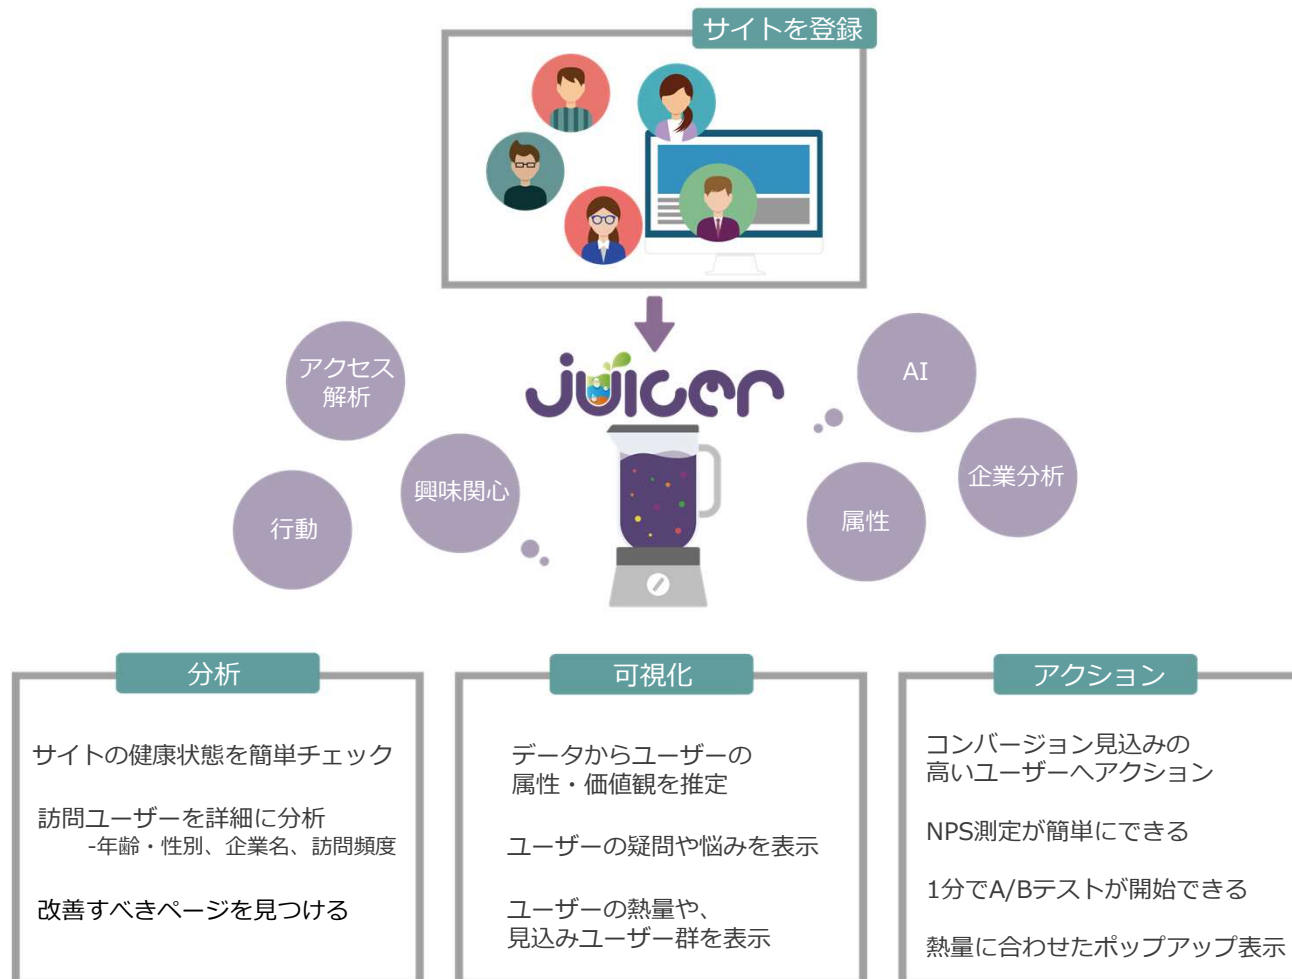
サイトを登録

アクセス解析

行動

興味関心

juicer

AI

企業分析

属性

分析

サイトの健康状態を簡単チェック

訪問ユーザーを詳細に分析
-年齢・性別、企業名、訪問頻度

改善すべきページを見つける

可視化

データからユーザーの属性・価値観を推定

ユーザーの疑問や悩みを表示

ユーザーの熱量や、見込みユーザー群を表示

アクション

コンバージョン見込みの高いユーザーへアクション

NPS測定が簡単にできる

1分でA/Bテストが開始できる

熱量に合わせたポップアップ表示